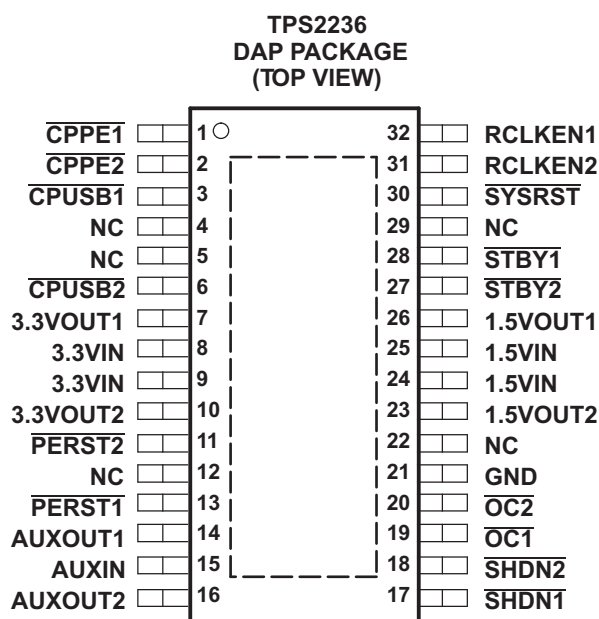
TPS2236
DAP PACKAGE
(TOP VIEW)

$\overline{CPPE1}$ 1
$\overline{CPPE2}$ 2
$\overline{CPUSB1}$ 3
NC 4
NC 5
$\overline{CPUSB2}$ 6
3.3VOUT1 7
3.3VIN 8
3.3VIN 9
3.3VOUT2 10
$\overline{PERST2}$ 11
NC 12
$\overline{PERST1}$ 13
AUXOUT1 14
AUXIN 15
AUXOUT2 16

32 RCLKEN1
31 RCLKEN2
30 $\overline{SYSRST}$
29 NC
28 $\overline{STBY1}$
27 $\overline{STBY2}$
26 1.5VOUT1
25 1.5VIN
24 1.5VIN
23 1.5VOUT2
22 NC
21 GND
20 $\overline{OC2}$
19 $\overline{OC1}$
18 $\overline{SHDN2}$
17 $\overline{SHDN1}$